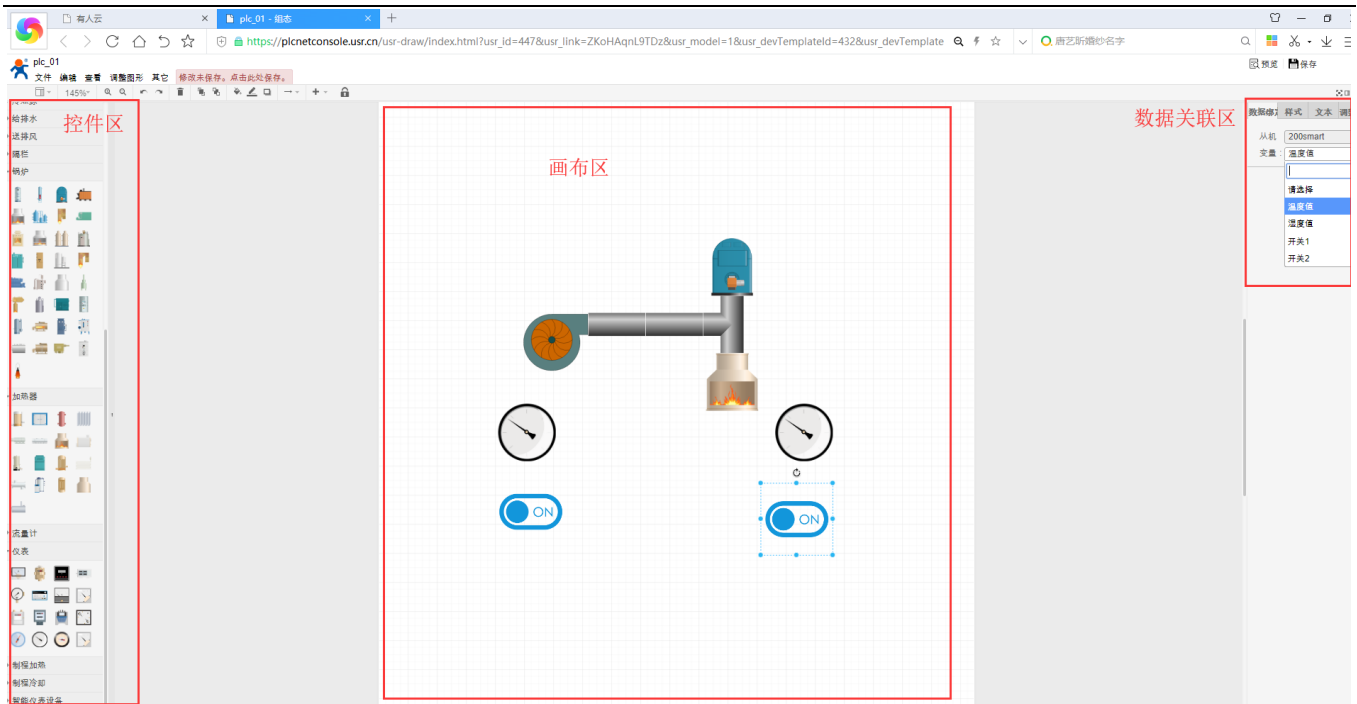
有人云
plc_01 - 组态
https://plcnetconsole.usr.cn/usr-draw/index.html?usr_id=447&usr_link=ZKoHAqnL9TDz&usr_model=1&usr_devTemplateId=432&usr_devTemplate
唐艺昕婚纱名字
plc_01
文件 编辑 查看 调整图形 其它 修改未保存。点击此处保存。
预览 保存
145%
给排水
送排风
烟栏
锅炉
控件区
加热器
流量计
仪表
制程加热
制程冷却
智能仪表设备
画布区
ON
ON
数据关联区
数据绑定 样式 文本 调整
从机 200smart
变量 温度值
请选择
温度值
湿度值
开关1
开关2